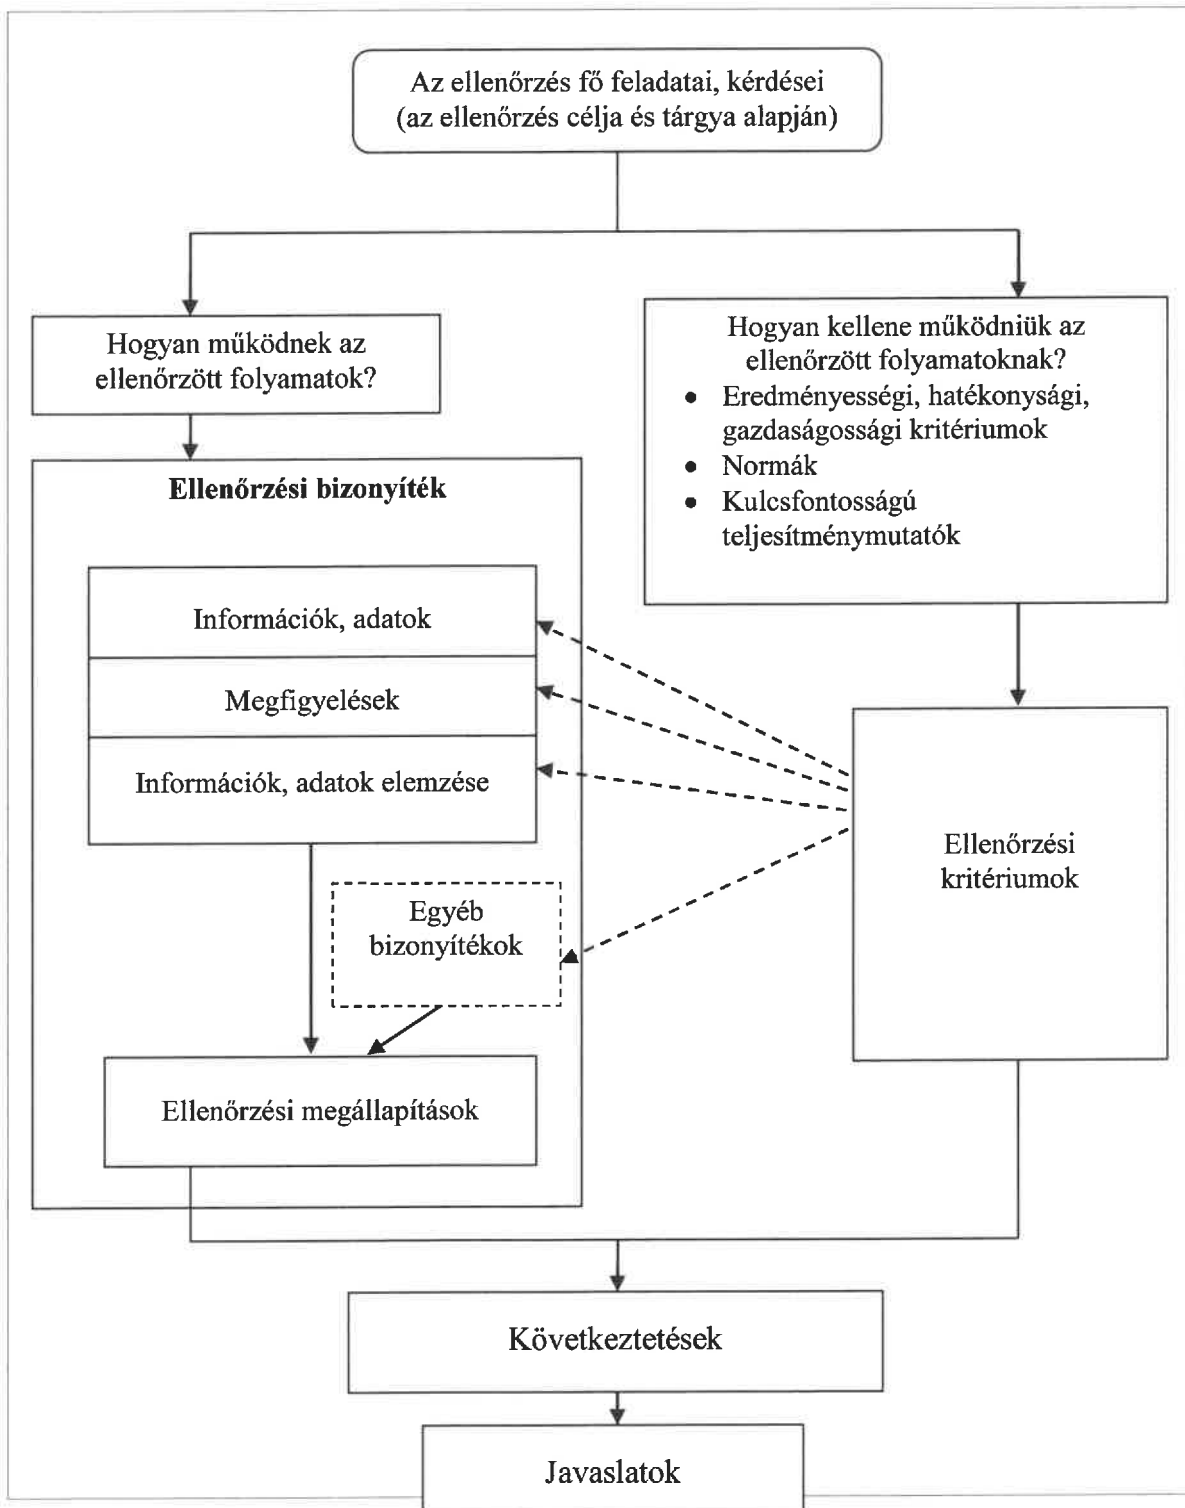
Az ellenőrzés fő feladatai, kérdései
(az ellenőrzés célja és tárgya alapján)

Hogyan működnek az ellenőrzött folyamatok?

Hogyan kellene működniük az ellenőrzött folyamatoknak?
• Eredményességi, hatékonysági, gazdaságossági kritériumok
• Normák
• Kulcsfontosságú teljesítménymutatók

Ellenőrzési bizonyíték

Információk, adatok

Megfigyelések

Információk, adatok elemzése

Egyéb bizonyítékok

Ellenőrzési megállapítások

Ellenőrzési kritériumok

Következtetések

Javaslatok